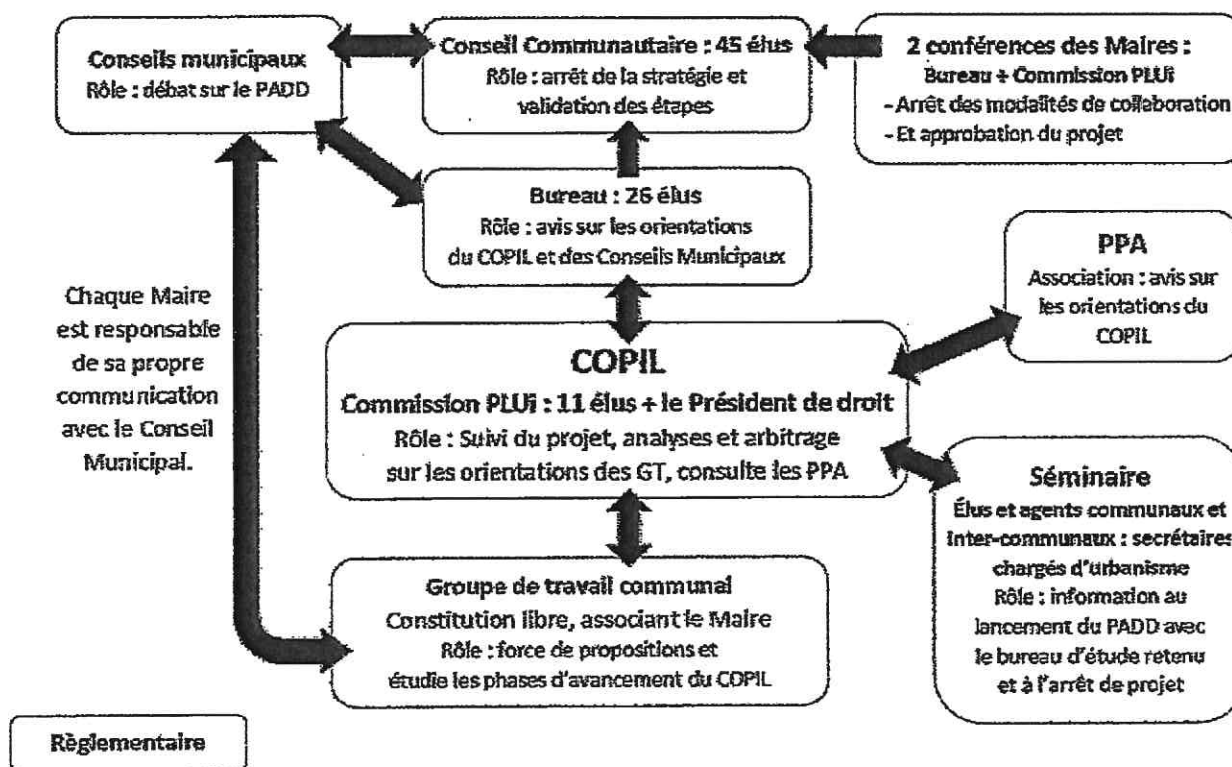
Conseils municipaux
Rôle : débat sur le PADD

Conseil Communautaire : 45 élus
Rôle : arrêt de la stratégie et validation des étapes

2 conférences des Maires :
Bureau + Commission PLUi
- Arrêt des modalités de collaboration
- Et approbation du projet

Bureau : 26 élus
Rôle : avis sur les orientations du COPIL et des Conseils Municipaux

PPA
Association : avis sur les orientations du COPIL

Chaque Maire est responsable de sa propre communication avec le Conseil Municipal.

COPIL
Commission PLUi : 11 élus + le Président de droit
Rôle : Suivi du projet, analyses et arbitrage sur les orientations des GT, consulte les PPA

Séminaire
Élus et agents communaux et inter-communaux : secrétaires chargés d'urbanisme
Rôle : information au lancement du PADD avec le bureau d'étude retenu et à l'arrêt de projet

Groupe de travail communal
Constitution libre, associant le Maire
Rôle : force de propositions et étudie les phases d'avancement du COPIL

Règlementaire